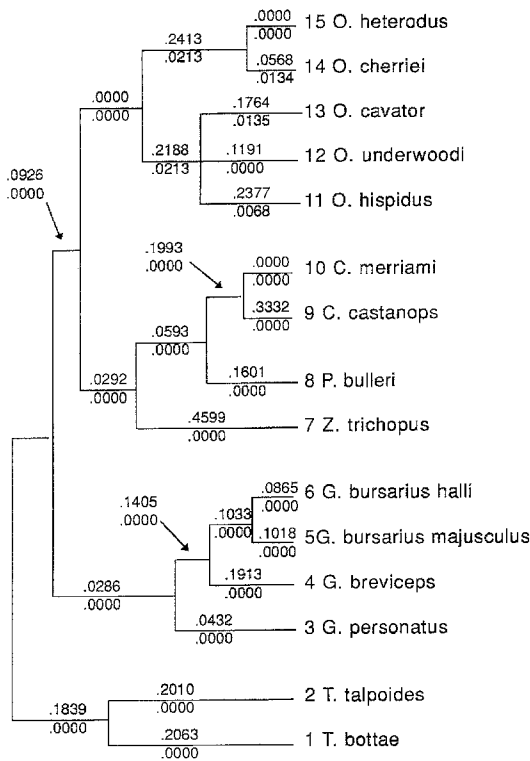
.0000
.0000
15 O. heterodus
.2413
.0213
.0568
.0134
14 O. cherriei
.0000
.0000
.1764
.0135
13 O. cavator
.2188
.0213
.1191
.0000
12 O. underwoodi
.0926
.0000
.2377
.0068
11 O. hispidus
.1993
.0000
.0000
.0000
10 C. merriami
.3332
.0000
9 C. castanops
.0593
.0000
.0292
.0000
.1601
.0000
8 P. bulleri
.4599
.0000
7 Z. trichopus
.1405
.0000
.0865
.0000
6 G. bursarius halli
.1033
.0000
.1018
.0000
5G. bursarius majusculus
.0286
.0000
.1913
.0000
4 G. breviceps
.0432
.0000
3 G. personatus
.2010
.0000
2 T. talpoides
.1839
.0000
.2063
.0000
1 T. bottae